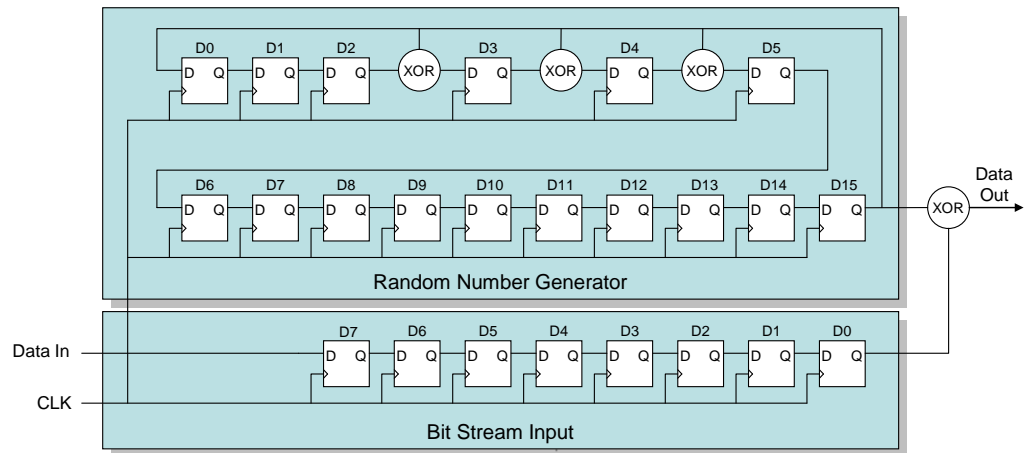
D0 D Q
D1 D Q
D2 D Q
XOR
D3 D Q
XOR
D4 D Q
XOR
D5 D Q

D6 D Q
D7 D Q
D8 D Q
D9 D Q
D10 D Q
D11 D Q
D12 D Q
D13 D Q
D14 D Q
D15 D Q

XOR
Data Out

Random Number Generator

Data In
CLK

D7 D Q
D6 D Q
D5 D Q
D4 D Q
D3 D Q
D2 D Q
D1 D Q
D0 D Q

Bit Stream Input